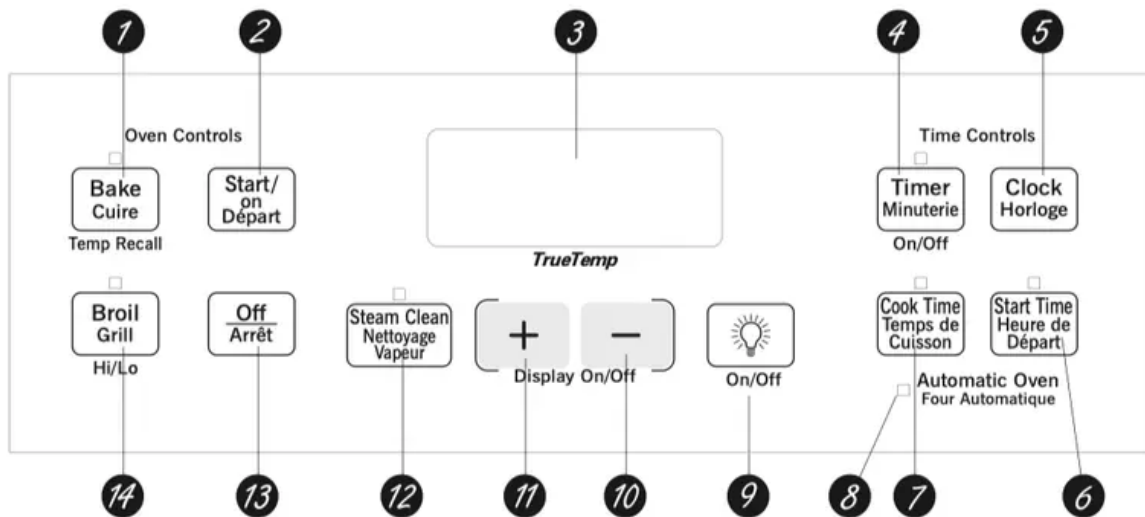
1 2 3 4 5

Oven Controls

Bake
Cuire
Temp Recall

Start/
on
Départ

TrueTemp

Time Controls

Timer
Minuterie
On/Off

Clock
Horloge

Broil
Grill
Hi/Lo

Off
Arrêt

Steam Clean
Nettoyage
Vapeur

+

−

Display On/Off

On/Off

Cook Time
Temps de
Cuisson

Start Time
Heure de
Départ

Automatic Oven
Four Automatique

14 13 12 11 10 9 8 7 6